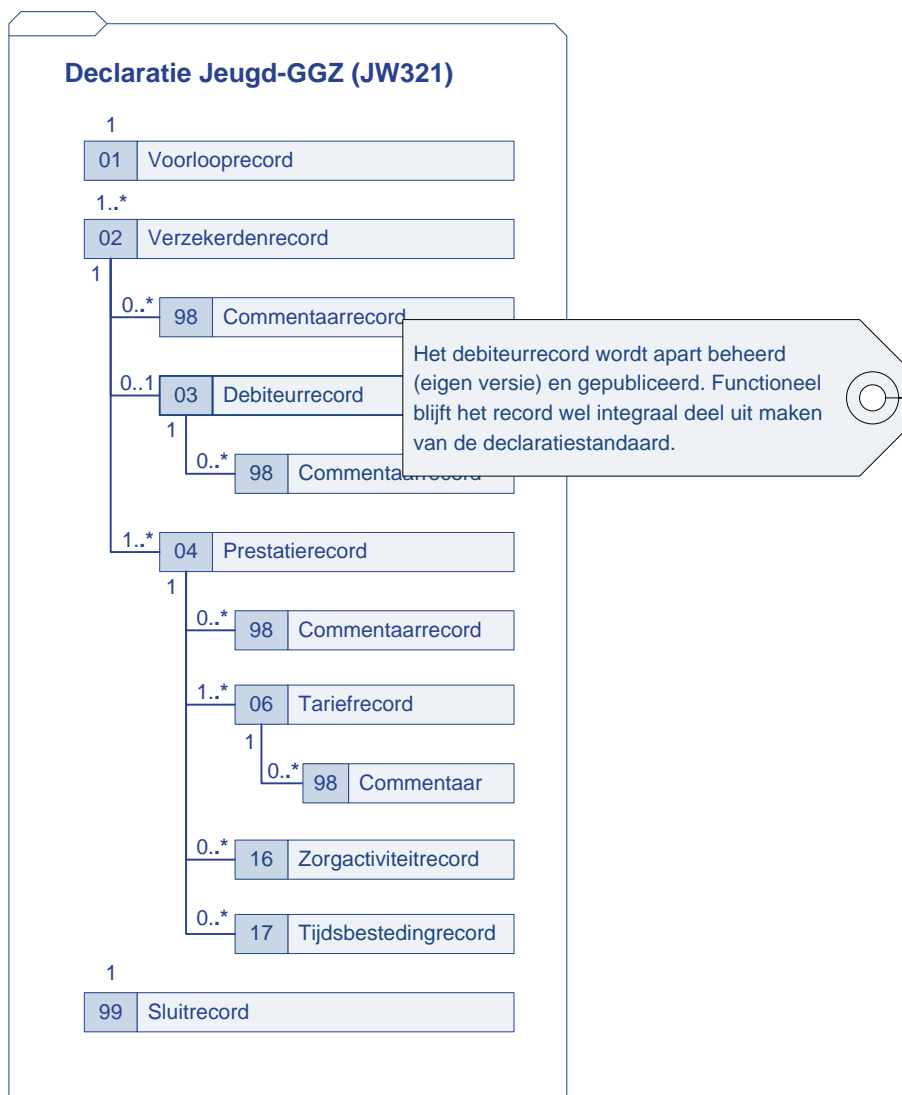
Declaratie Jeugd-GGZ (JW321)

1

01 Voorlooprecord

1..*

02 Verzekerdenrecord

1

0..* 98 Commentaarrecord

0..1 03 Debiteurrecord

1

0..* 98 Commenta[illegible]

Het debiteurrecord wordt apart beheerd (eigen versie) en gepubliceerd. Functioneel blijft het record wel integraal deel uit maken van de declaratiestandaard.

1..* 04 Prestatierecord

1

0..* 98 Commentaarrecord

1..* 06 Tariefrecord

1

0..* 98 Commentaar

0..* 16 Zorgactiviteitrecord

0..* 17 Tijdsbestedingrecord

1

99 Sluitrecord